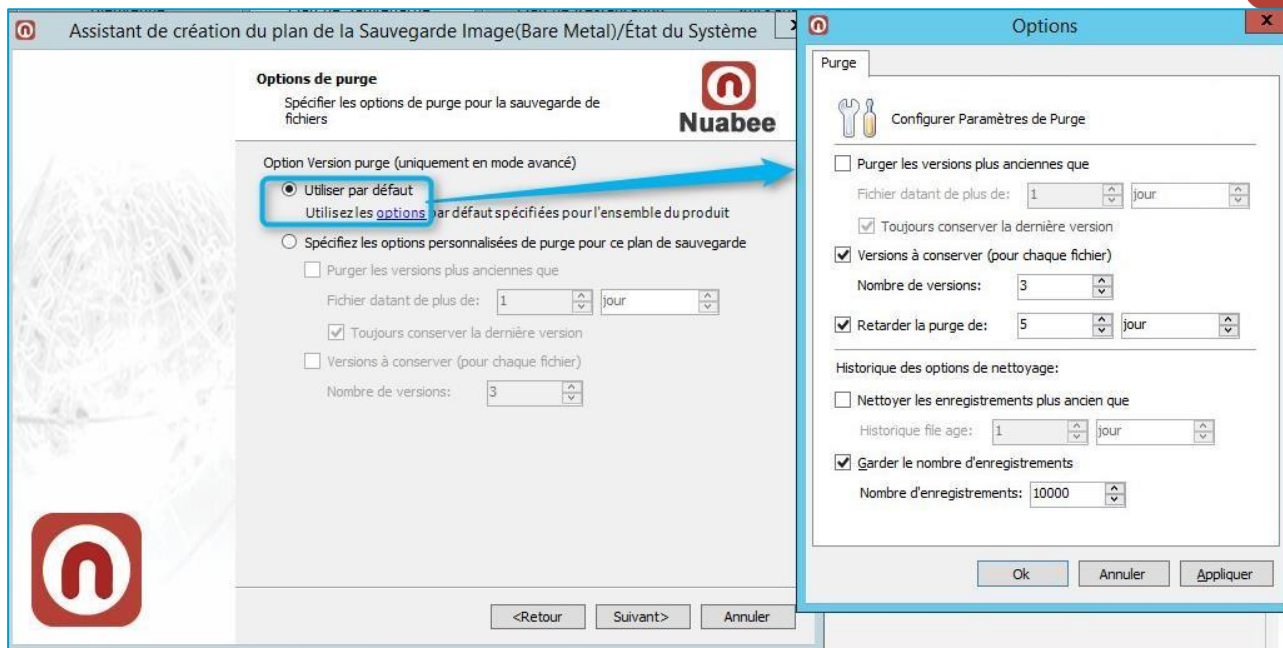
Assistant de création du plan de la Sauvegarde Image(Bare Metal)/État du Système

Options de purge
Spécifier les options de purge pour la sauvegarde de fichiers

Nuabee

Option Version purge (uniquement en mode avancé)

Utiliser par défaut
Utilisez les options par défaut spécifiées pour l'ensemble du produit

Spécifiez les options personnalisées de purge pour ce plan de sauvegarde

Purger les versions plus anciennes que
Fichier datant de plus de: 1 jour
Toujours conserver la dernière version
Versions à conserver (pour chaque fichier)
Nombre de versions: 3

<Retour Suivant> Annuler

Options

Purge

Configurer Paramètres de Purge

Purger les versions plus anciennes que
Fichier datant de plus de: 1 jour
Toujours conserver la dernière version
Versions à conserver (pour chaque fichier)
Nombre de versions: 3
Retarder la purge de: 5 jour

Historique des options de nettoyage:

Nettoyer les enregistrements plus ancien que
Historique file age: 1 jour
Garder le nombre d'enregistrements
Nombre d'enregistrements: 10000

Ok Annuler Appliquer